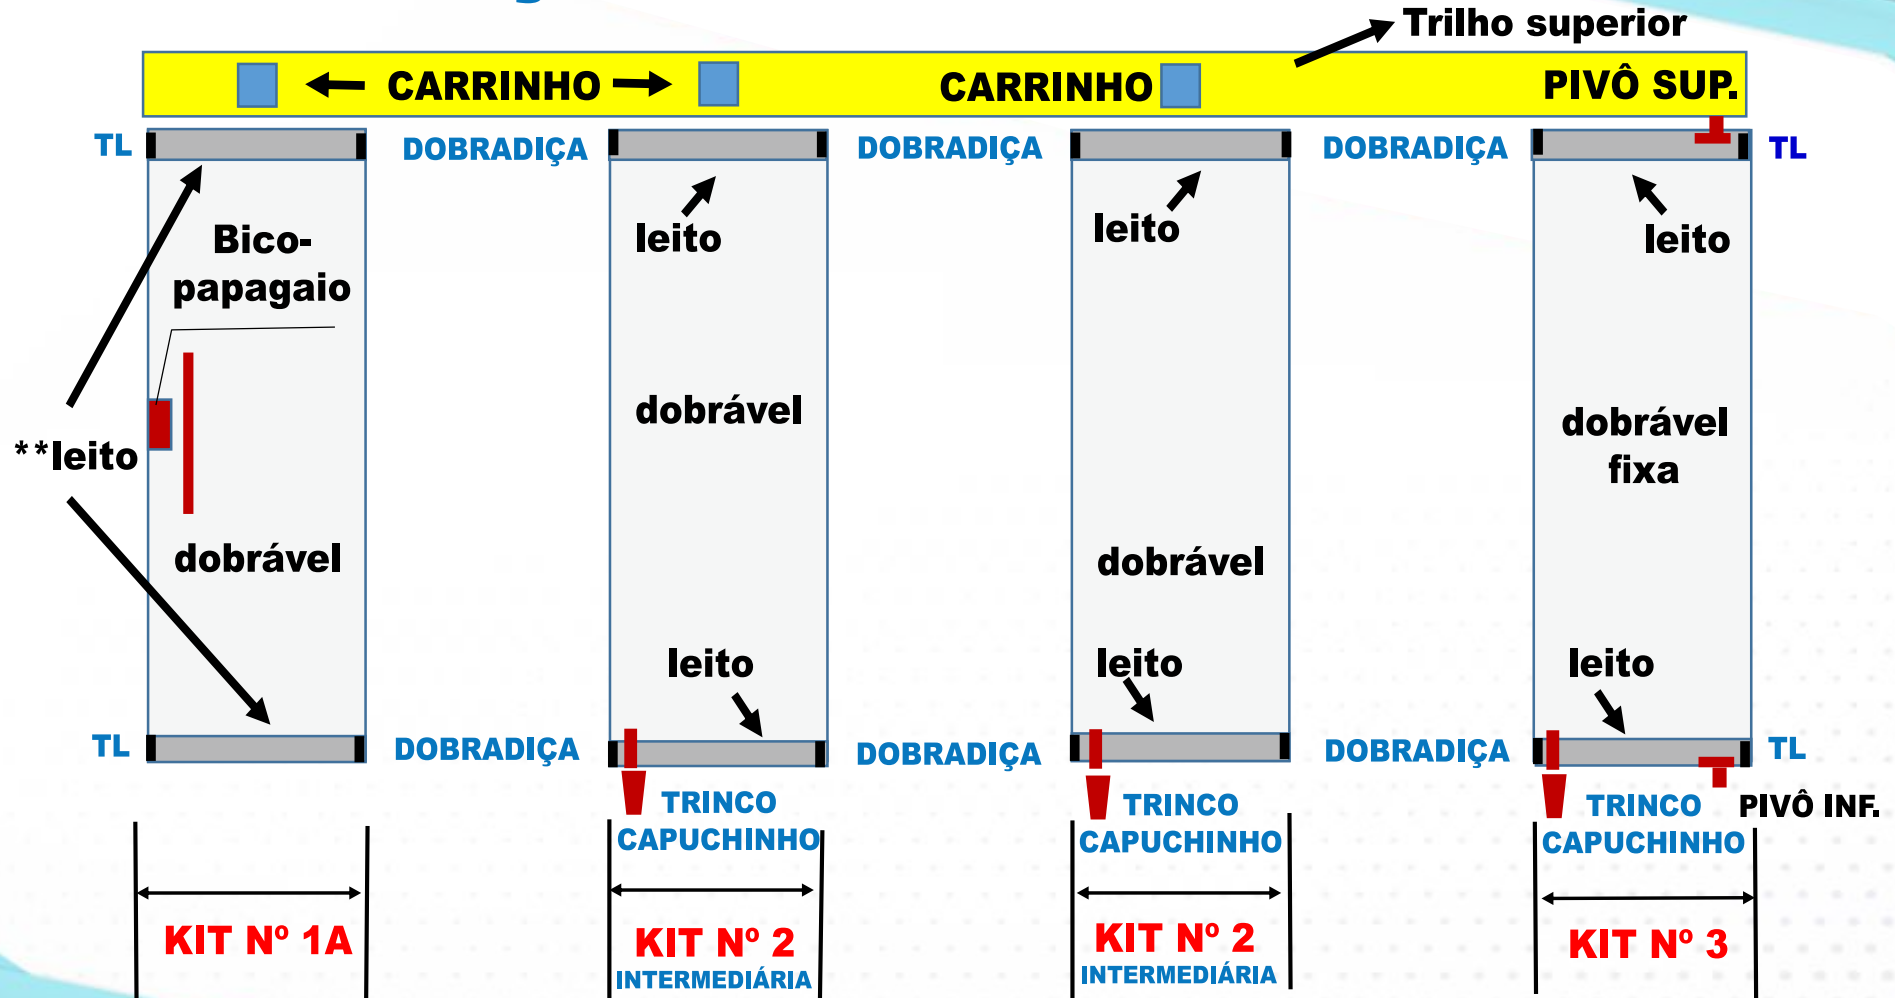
Trilho superior

CARRINHO CARRINHO PIVÔ SUP.

TL DOBRADIÇA DOBRADIÇA DOBRADIÇA TL

Bico-papagaio

**leito

dobrável

leito

dobrável

leito

leito

dobrável

leito

leito

dobrável fixa

leito

TL DOBRADIÇA DOBRADIÇA DOBRADIÇA TL

TRINCO CAPUCHINHO

TRINCO CAPUCHINHO

TRINCO CAPUCHINHO

PIVÔ INF.

KIT Nº 1A

KIT Nº 2
INTERMEDIÁRIA

KIT Nº 2
INTERMEDIÁRIA

KIT Nº 3